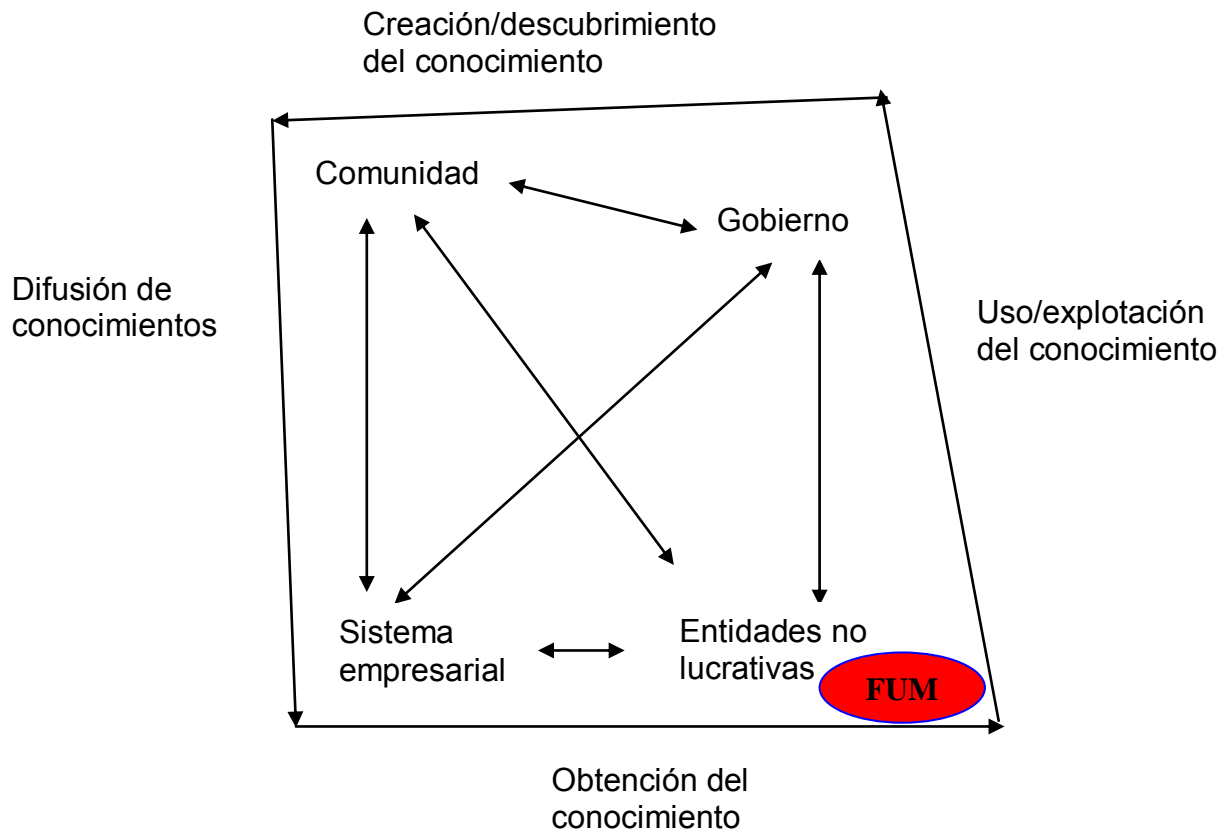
Creación/descubrimiento del conocimiento

Difusión de conocimientos

Comunidad

Gobierno

Uso/explotación del conocimiento

Sistema empresarial

Entidades no lucrativas

FUM

Obtención del conocimiento